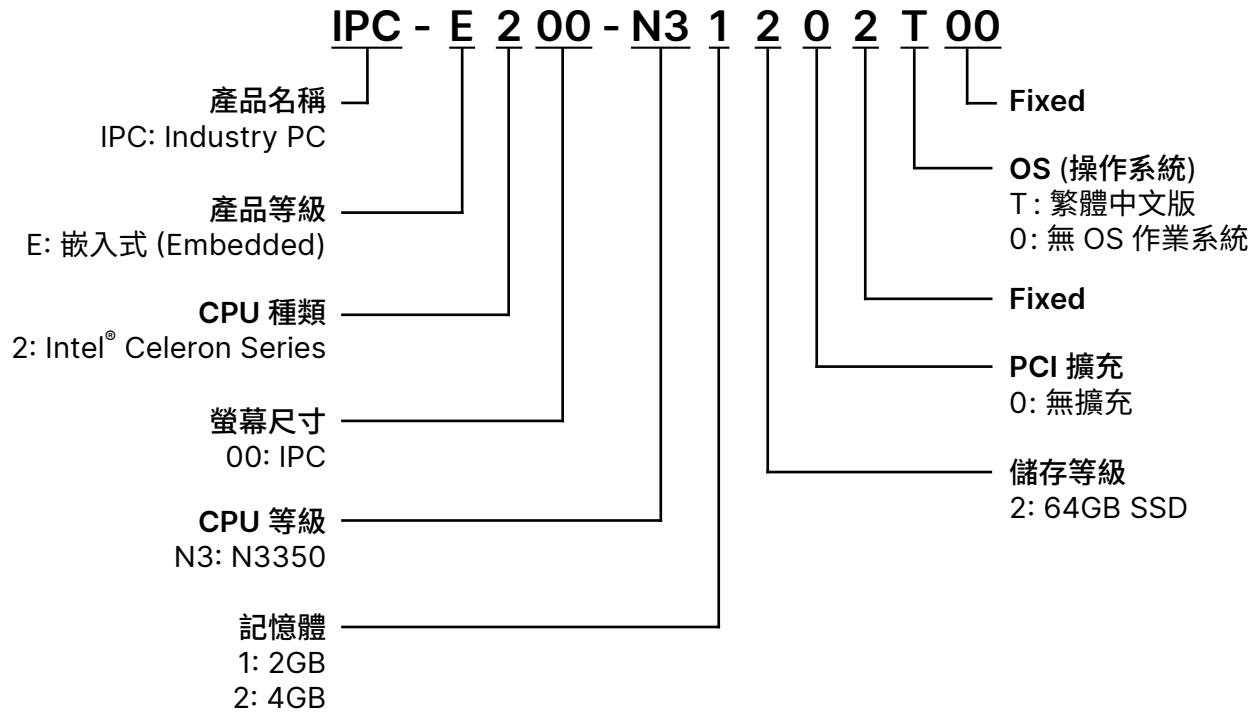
IPC - E 2 00 - N3 1 2 0 2 T 00

產品名稱
IPC: Industry PC

產品等級
E: 嵌入式 (Embedded)

CPU 種類
2: Intel® Celeron Series

螢幕尺寸
00: IPC

CPU 等級
N3: N3350

記憶體
1: 2GB
2: 4GB

Fixed

OS (操作系統)
T : 繁體中文版
0: 無 OS 作業系統

Fixed

PCI 擴充
0: 無擴充

儲存等級
2: 64GB SSD